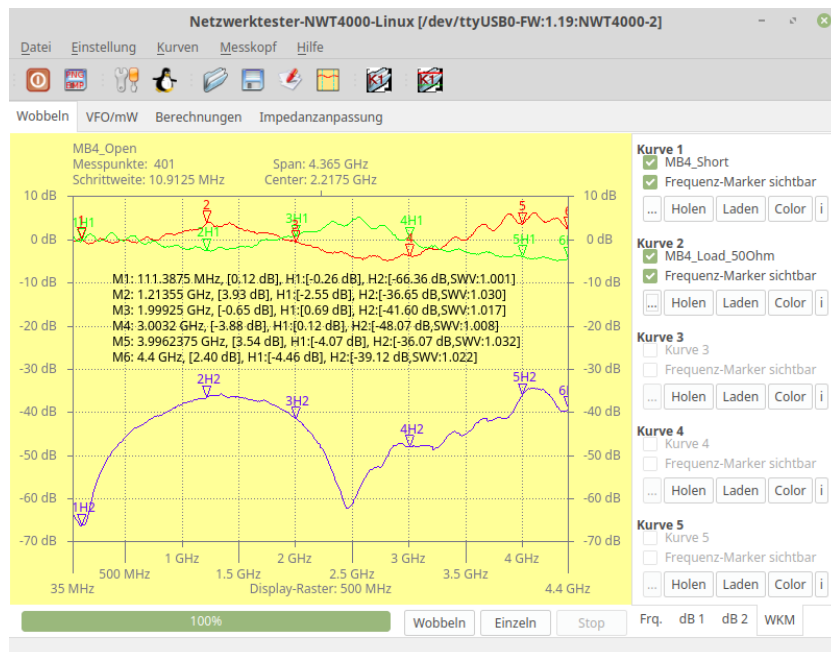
Netzwerktester-NWT4000-Linux [/dev/ttyUSB0-FW:1.19:NWT4000-2]

Datei Einstellung Kurven Messkopf Hilfe

Wobbeln VFO/mW Berechnungen Impedanzanpassung

MB4_Open
Messpunkte: 401
Schrittweite: 10.9125 MHz
Span: 4.365 GHz
Center: 2.2175 GHz

| | |
|---|---|
| 10 dB | 10 dB |
| 0 dB | 0 dB |
| -10 dB | -10 dB |
| -20 dB | -20 dB |
| -30 dB | -30 dB |
| -40 dB | -40 dB |
| -50 dB | -50 dB |
| -60 dB | -60 dB |
| -70 dB | -70 dB |

1H1 2 2H1 3 3H1 4H1 4 5 5H1 6

M1: 111.3875 MHz, [0.12 dB], H1:[-0.26 dB], H2:[-66.36 dB,SWV:1.001]
M2: 1.21355 GHz, [3.93 dB], H1:[-2.55 dB], H2:[-36.65 dB,SWV:1.030]
M3: 1.99925 GHz, [-0.65 dB], H1:[0.69 dB], H2:[-41.60 dB,SWV:1.017]
M4: 3.0032 GHz, [-3.88 dB], H1:[0.12 dB], H2:[-48.07 dB,SWV:1.008]
M5: 3.9962375 GHz, [3.54 dB], H1:[-4.07 dB], H2:[-36.07 dB,SWV:1.032]
M6: 4.4 GHz, [2.40 dB], H1:[-4.46 dB], H2:[-39.12 dB,SWV:1.022]

2H2 3H2 4H2 5H2 6 1H2

1 GHz 2 GHz 3 GHz 4 GHz
500 MHz 1.5 GHz 2.5 GHz 3.5 GHz
35 MHz Display-Raster: 500 MHz 4.4 GHz

Kurve 1
MB4_Short
Frequenz-Marker sichtbar
... Holen Laden Color i

Kurve 2
MB4_Load_50Ohm
Frequenz-Marker sichtbar
... Holen Laden Color i

Kurve 3
Kurve 3
Frequenz-Marker sichtbar
... Holen Laden Color i

Kurve 4
Kurve 4
Frequenz-Marker sichtbar
... Holen Laden Color i

Kurve 5
Kurve 5
Frequenz-Marker sichtbar
... Holen Laden Color i

100%
Wobbeln Einzeln Stop
Frq. dB 1 dB 2 WKM